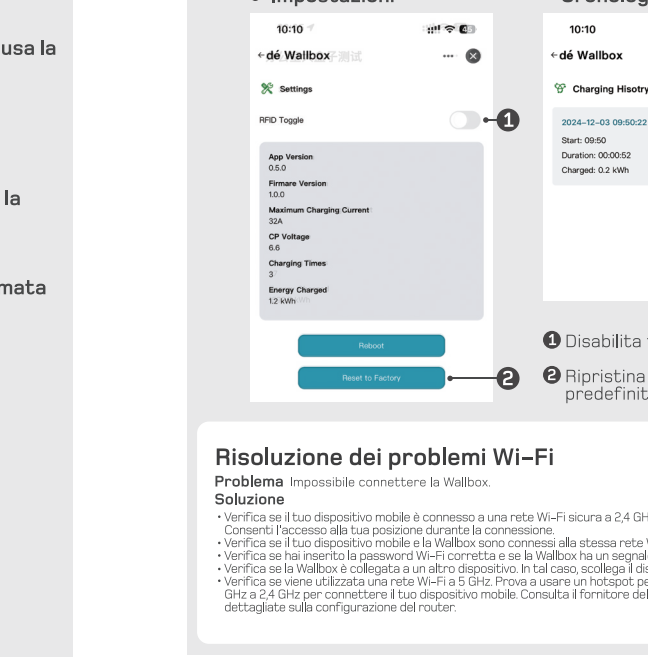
usa la

la

mata

• Impostazioni

10:10

←dé Wallbox

Settings

RFID Toggle

❶

App Version
0.5.0
Firmare Version
1.0.0
Maximum Charging Current
32A
CP Voltage
6.6
Charging Times
3
Energy Charged
1.2 kWh

Reboot

Reset to Factory

❷

Cronolog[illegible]

10:10

←dé Wallbox

Charging Hisotry

2024-12-03 09:50:22
Start: 09:50
Duration: 00:00:52
Charged: 0.2 kWh

❶ Disabilita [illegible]

❷ Ripristina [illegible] predefinit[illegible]

Risoluzione dei problemi Wi-Fi

Problema Impossibile connettere la Wallbox.

Soluzione

• Verifica se il tuo dispositivo mobile è connesso a una rete Wi-Fi sicura a 2,4 GH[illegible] Consenti l'accesso alla tua posizione durante la connessione.
• Verifica se il tuo dispositivo mobile e la Wallbox sono connessi alla stessa rete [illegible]
• Verifica se hai inserito la password Wi-Fi corretta e se la Wallbox ha un segnal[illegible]
• Verifica se la Wallbox è collegata a un altro dispositivo. In tal caso, scollega il di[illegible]
• Verifica se viene utilizzata una rete Wi-Fi a 5 GHz. Prova a usare un hotspot pe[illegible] GHz a 2,4 GHz per connettere il tuo dispositivo mobile. Consulta il fornitore del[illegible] dettagliate sulla configurazione del router.